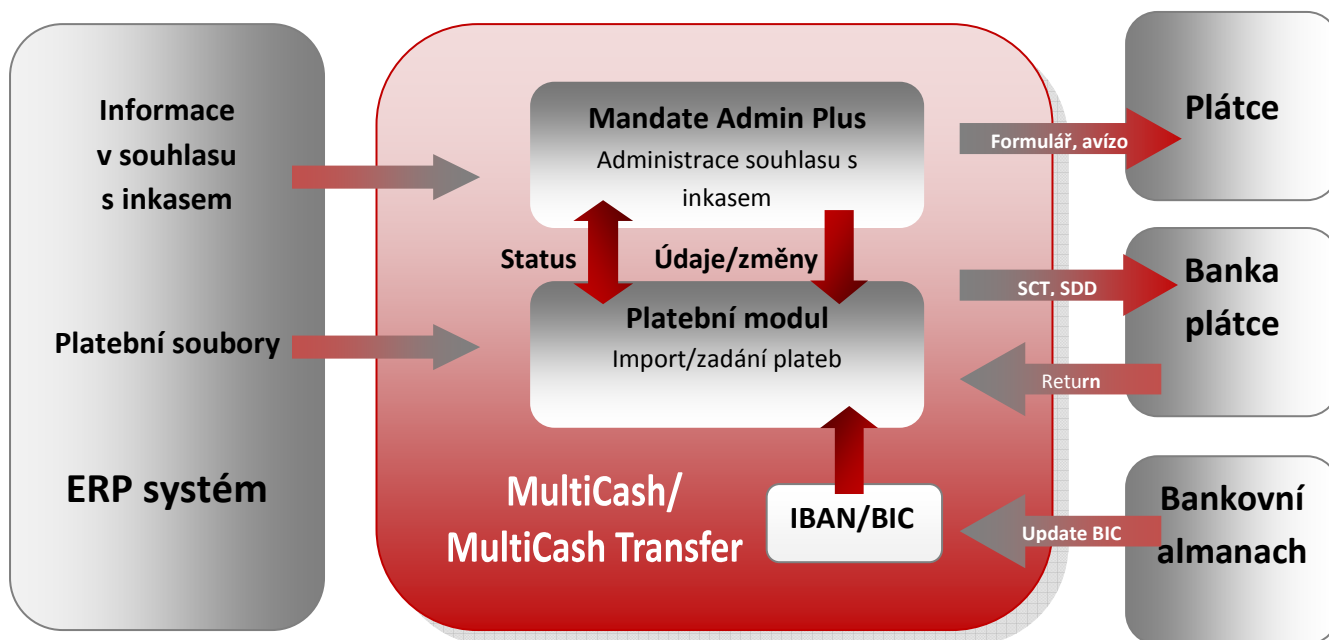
Informace v souhlasu s inkasem

Platební soubory

ERP systém

Mandate Admin Plus
Administrace souhlasu s inkasem

Status

Údaje/změny

Platební modul
Import/zadání plateb

MultiCash/
MultiCash Transfer

IBAN/BIC

Formulář, avízo

Plátce

SCT, SDD

Banka plátce

Return

Update BIC

Bankovní almanach